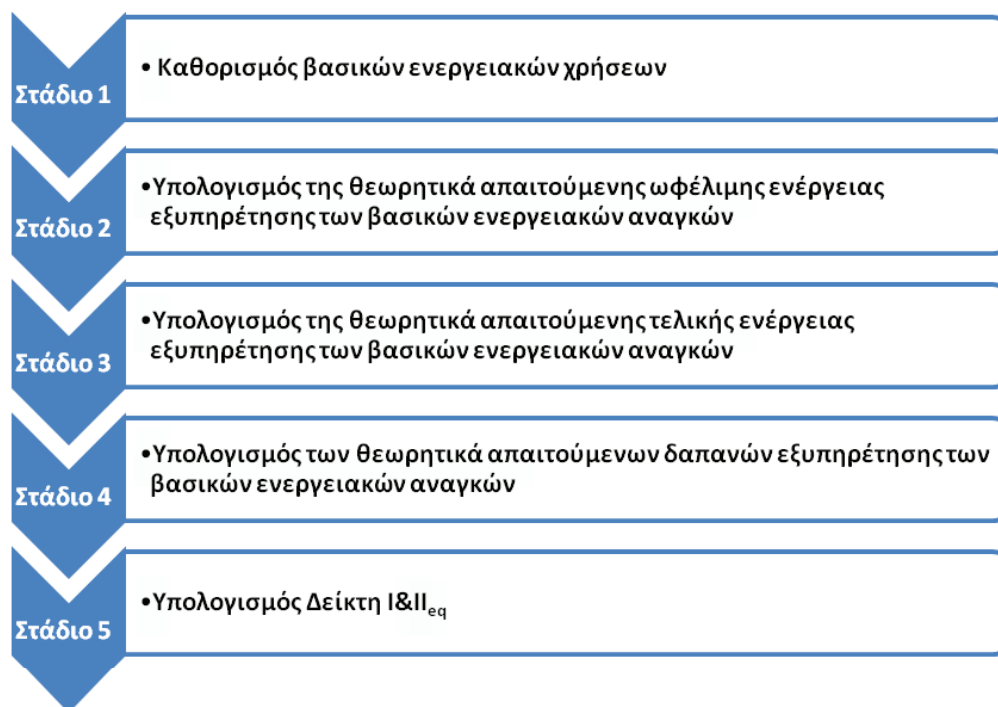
Στάδιο 1

• Καθορισμός βασικών ενεργειακών χρήσεων

Στάδιο 2

• Υπολογισμός της θεωρητικά απαιτούμενης ωφέλιμης ενέργειας εξυπηρέτησης των βασικών ενεργειακών αναγκών

Στάδιο 3

• Υπολογισμός της θεωρητικά απαιτούμενης τελικής ενέργειας εξυπηρέτησης των βασικών ενεργειακών αναγκών

Στάδιο 4

• Υπολογισμός των θεωρητικά απαιτούμενων δαπανών εξυπηρέτησης των βασικών ενεργειακών αναγκών

Στάδιο 5

• Υπολογισμός Δείκτη $I\&II_{eq}$